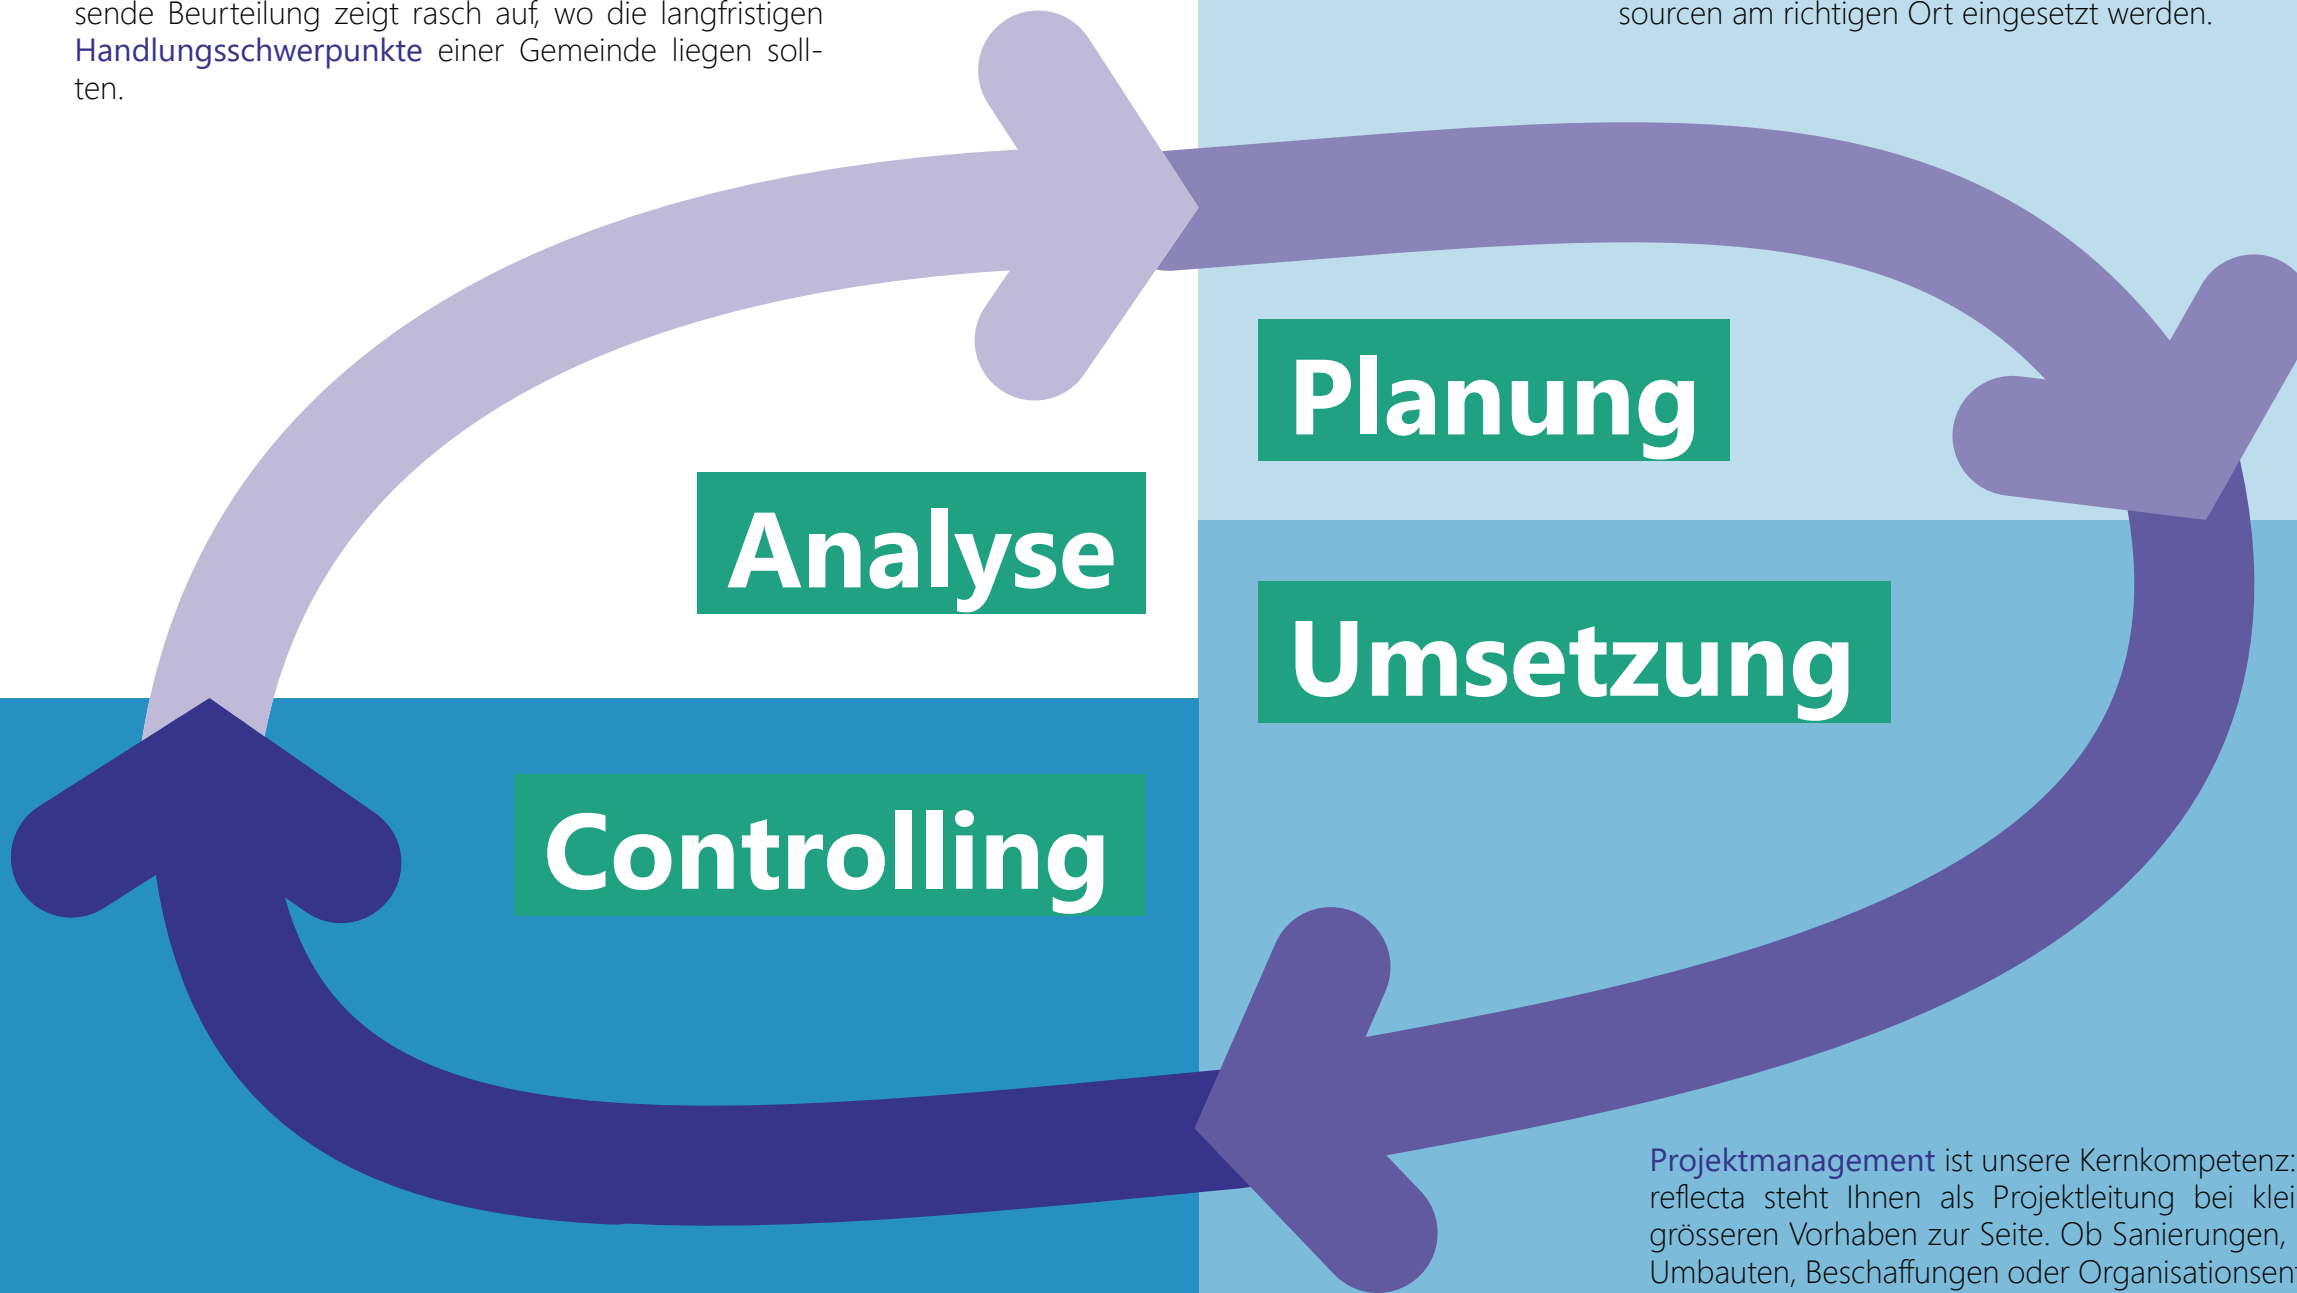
sende Beurteilung zeigt rasch auf, wo die langfristigen Handlungsschwerpunkte einer Gemeinde liegen sollten.

sourcen am richtigen Ort eingesetzt werden.

Planung

Analyse

Umsetzung

Controlling

Projektmanagement ist unsere Kernkompetenz: reflecta steht Ihnen als Projektleitung bei klei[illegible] grösseren Vorhaben zur Seite. Ob Sanierungen, Umbauten, Beschaffungen oder Organisationsen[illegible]